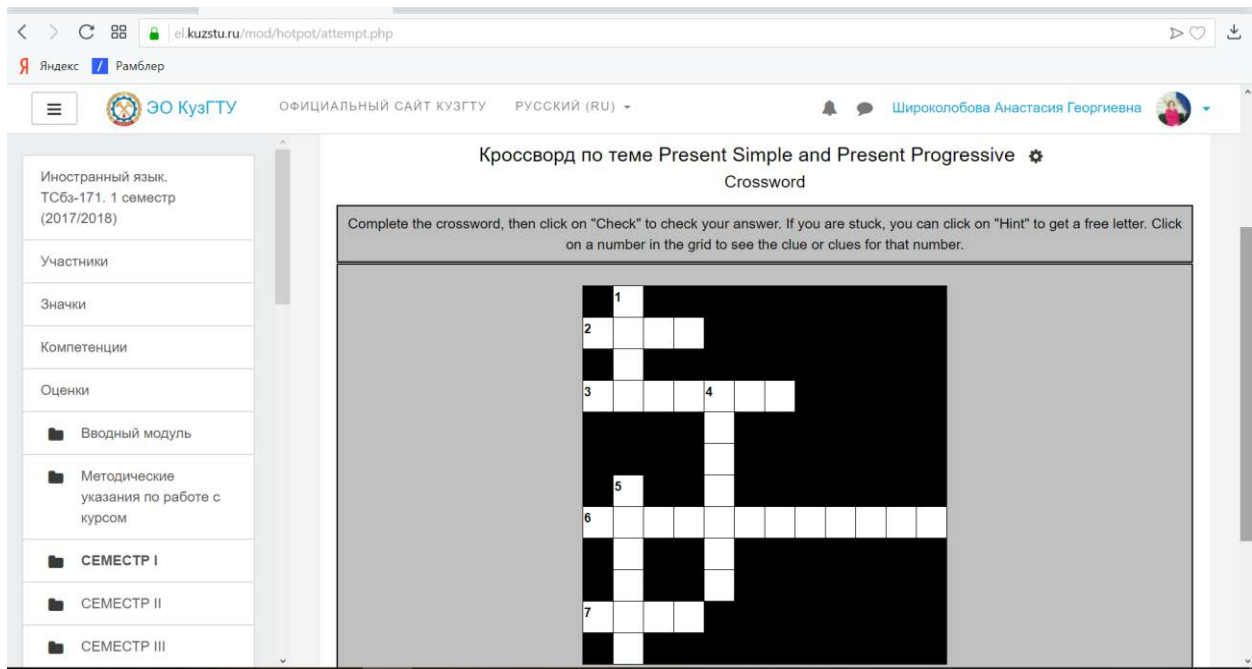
el.kuzstu.ru/mod/hotpot/attempt.php

Яндекс Рамблер

ЭО КузГТУ ОФИЦИАЛЬНЫЙ САЙТ КУЗГТУ РУССКИЙ (RU)

Широколобова Анастасия Георгиевна

Иностранный язык. ТСбз-171. 1 семестр (2017/2018)

Участники

Значки

Компетенции

Оценки

Вводный модуль

Методические указания по работе с курсом

СЕМЕСТР I

СЕМЕСТР II

СЕМЕСТР III

Кроссворд по теме Present Simple and Present Progressive

Crossword

Complete the crossword, then click on "Check" to check your answer. If you are stuck, you can click on "Hint" to get a free letter. Click on a number in the grid to see the clue or clues for that number.

1
2
3
4
5
6
7